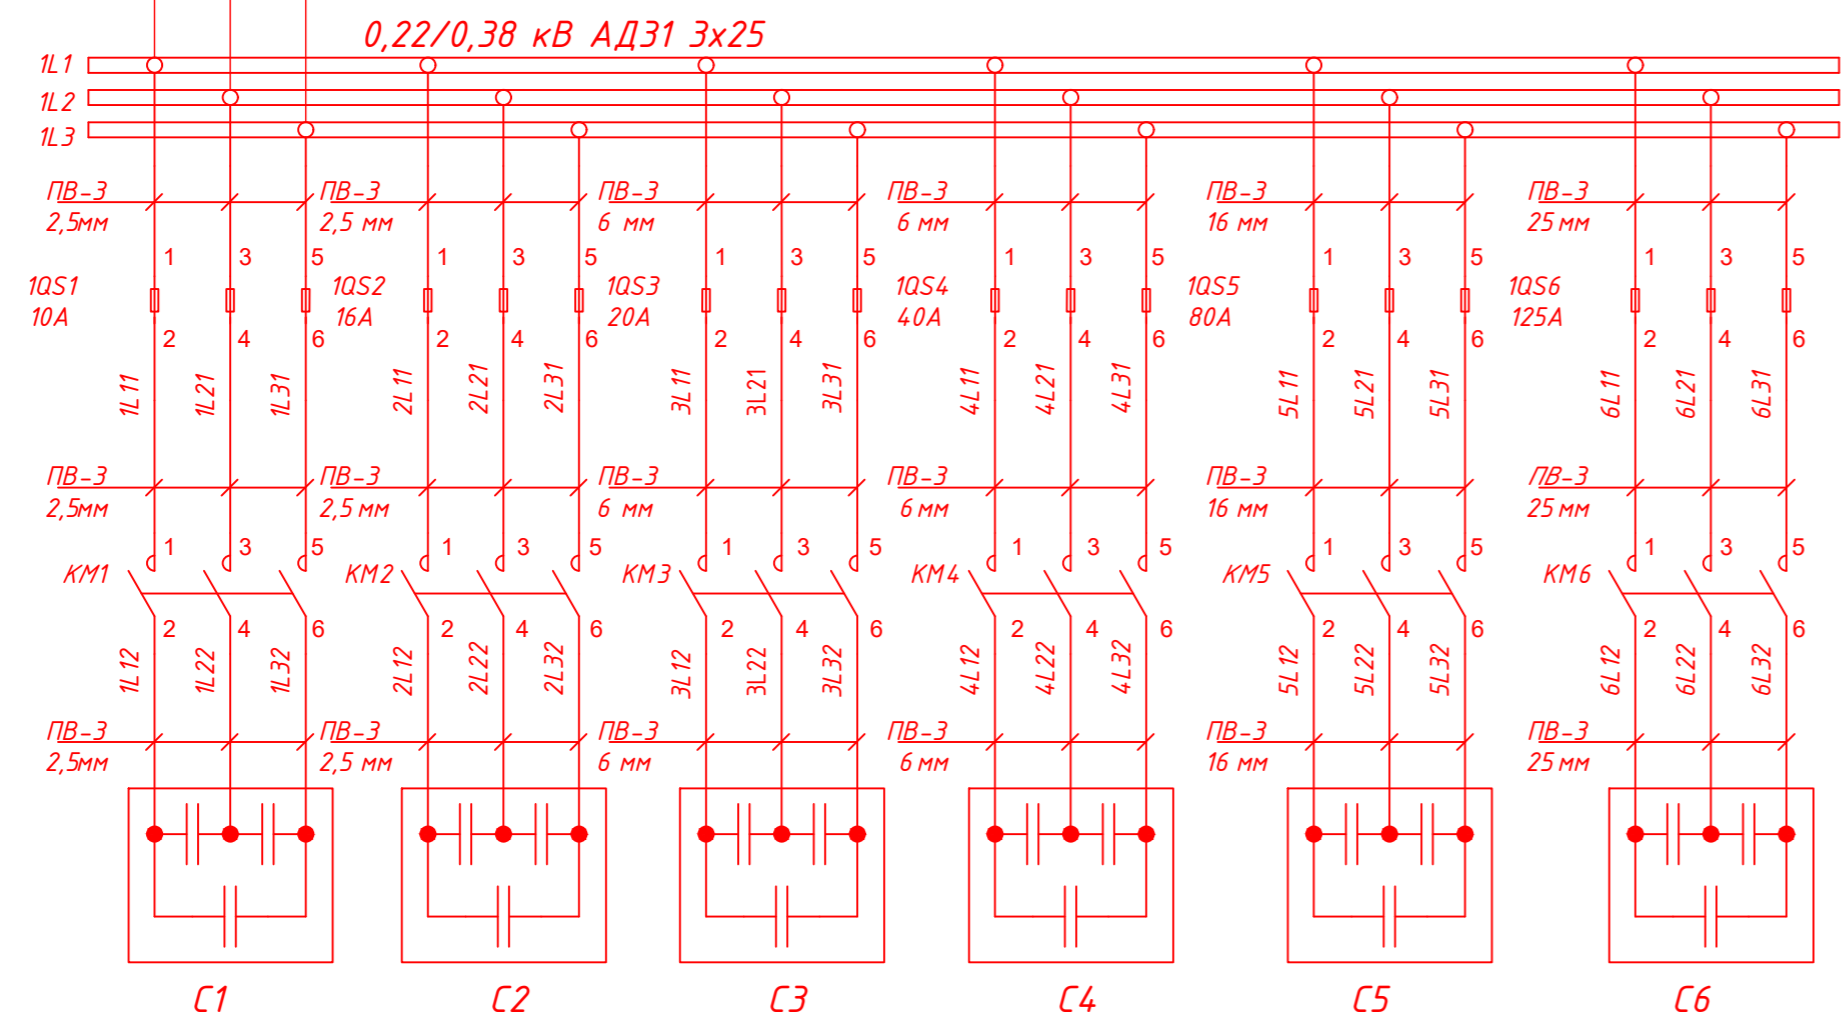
0,22/0,38 кВ АД31 3х25

1L1
1L2
1L3

ПВ-3 2,5мм
ПВ-3 2,5 мм
ПВ-3 6 мм
ПВ-3 6 мм
ПВ-3 16 мм
ПВ-3 25 мм

1 3 5
1QS1 10A
2 4 6
1 3 5
1QS2 16A
2 4 6
1 3 5
1QS3 20A
2 4 6
1 3 5
1QS4 40A
2 4 6
1 3 5
1QS5 80A
2 4 6
1 3 5
1QS6 125A
2 4 6

1L11 1L21 1L31
2L11 2L21 2L31
3L11 3L21 3L31
4L11 4L21 4L31
5L11 5L21 5L31
6L11 6L21 6L31

ПВ-3 2,5мм
ПВ-3 2,5 мм
ПВ-3 6 мм
ПВ-3 6 мм
ПВ-3 16 мм
ПВ-3 25 мм

1 3 5
KM1
2 4 6
1 3 5
KM2
2 4 6
1 3 5
KM3
2 4 6
1 3 5
KM4
2 4 6
1 3 5
KM5
2 4 6
1 3 5
KM6
2 4 6

1L12 1L22 1L32
2L12 2L22 2L32
3L12 3L22 3L32
4L12 4L22 4L32
5L12 5L22 5L32
6L12 6L22 6L32

ПВ-3 2,5мм
ПВ-3 2,5 мм
ПВ-3 6 мм
ПВ-3 6 мм
ПВ-3 16 мм
ПВ-3 25 мм

C1 C2 C3 C4 C5 C6